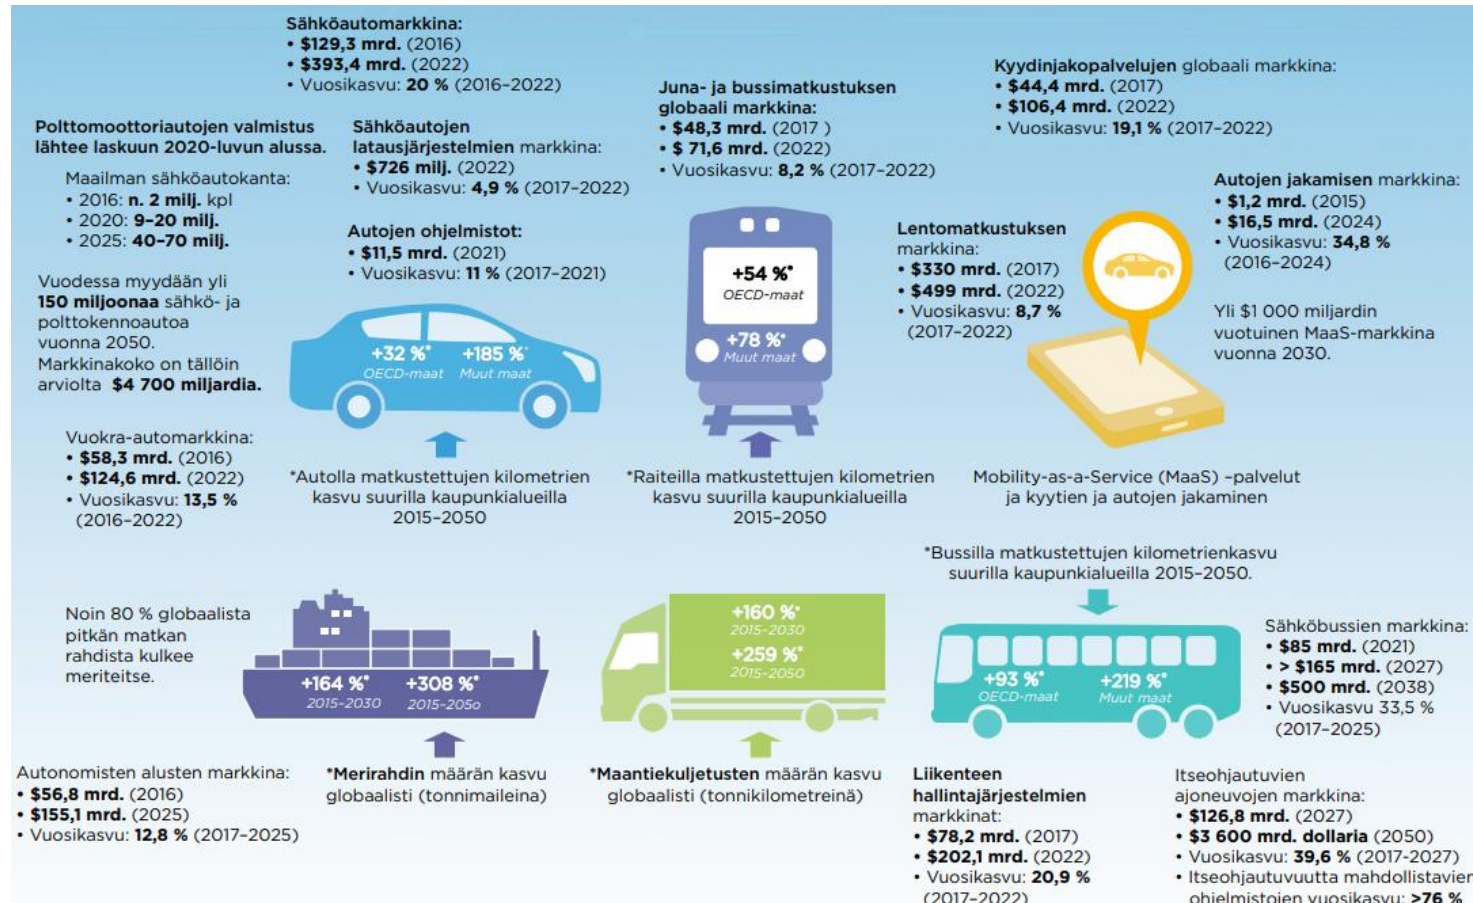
Sähköautomarkkina:
• $129,3 mrd. (2016)
• $393,4 mrd. (2022)
• Vuosikasvu: 20 % (2016–2022)

Polttomoottoriautojen valmistus lähtee laskuun 2020-luvun alussa.

Maailman sähköautokanta:
• 2016: n. 2 milj. kpl
• 2020: 9–20 milj.
• 2025: 40–70 milj.

Vuodessa myydään yli 150 miljoonaa sähkö- ja polttokennoautoa vuonna 2050. Markkinakoko on tällöin arviolta $4 700 miljardia.

Sähköautojen latausjärjestelmien markkina:
• $726 milj. (2022)
• Vuosikasvu: 4,9 % (2017–2022)

Autojen ohjelmistot:
• $11,5 mrd. (2021)
• Vuosikasvu: 11 % (2017–2021)

+32 %* OECD-maat
+185 %* Muut maat

Vuokra-automarkkina:
• $58,3 mrd. (2016)
• $124,6 mrd. (2022)
• Vuosikasvu: 13,5 % (2016–2022)

*Autolla matkustettujen kilometrien kasvu suurilla kaupunkialueilla 2015–2050

Juna- ja bussimatkustuksen globaali markkina:
• $48,3 mrd. (2017 )
• $ 71,6 mrd. (2022)
• Vuosikasvu: 8,2 % (2017–2022)

+54 %* OECD-maat
+78 %* Muut maat

*Raiteilla matkustettujen kilometrien kasvu suurilla kaupunkialueilla 2015–2050

Kyydinjakopalvelujen globaali markkina:
• $44,4 mrd. (2017)
• $106,4 mrd. (2022)
• Vuosikasvu: 19,1 % (2017–2022)

Lentomatkustuksen markkina:
• $330 mrd. (2017)
• $499 mrd. (2022)
• Vuosikasvu: 8,7 % (2017–2022)

Autojen jakamisen markkina:
• $1,2 mrd. (2015)
• $16,5 mrd. (2024)
• Vuosikasvu: 34,8 % (2016–2024)

Yli $1 000 miljardin vuotuinen MaaS-markkina vuonna 2030.

Mobility-as-a-Service (MaaS) -palvelut ja kyytien ja autojen jakaminen

*Bussilla matkustettujen kilometrienkasvu suurilla kaupunkialueilla 2015–2050.

Noin 80 % globaalista pitkän matkan rahdista kulkee meriteitse.

+164 %* 2015–2030
+308 %* 2015–2050

+160 %* 2015–2030
+259 %* 2015–2050

+93 %* OECD-maat
+219 %* Muut maat

Sähköbussien markkina:
• $85 mrd. (2021)
• > $165 mrd. (2027)
• $500 mrd. (2038)
• Vuosikasvu 33,5 % (2017–2025)

Autonomisten alusten markkina:
• $56,8 mrd. (2016)
• $155,1 mrd. (2025)
• Vuosikasvu: 12,8 % (2017–2025)

*Merirahdin määrän kasvu globaalisti (tonnimaileina)

*Maantiekuljetusten määrän kasvu globaalisti (tonnikilometreinä)

Liikenteen hallintajärjestelmien markkinat:
• $78,2 mrd. (2017)
• $202,1 mrd. (2022)
• Vuosikasvu: 20,9 % (2017–2022)

Itseohjautuvien ajoneuvojen markkina:
• $126,8 mrd. (2027)
• $3 600 mrd. dollaria (2050)
• Vuosikasvu: 39,6 % (2017–2027)
• Itseohjautuvuutta mahdollistavien ohjelmistojen vuosikasvu: >76 %